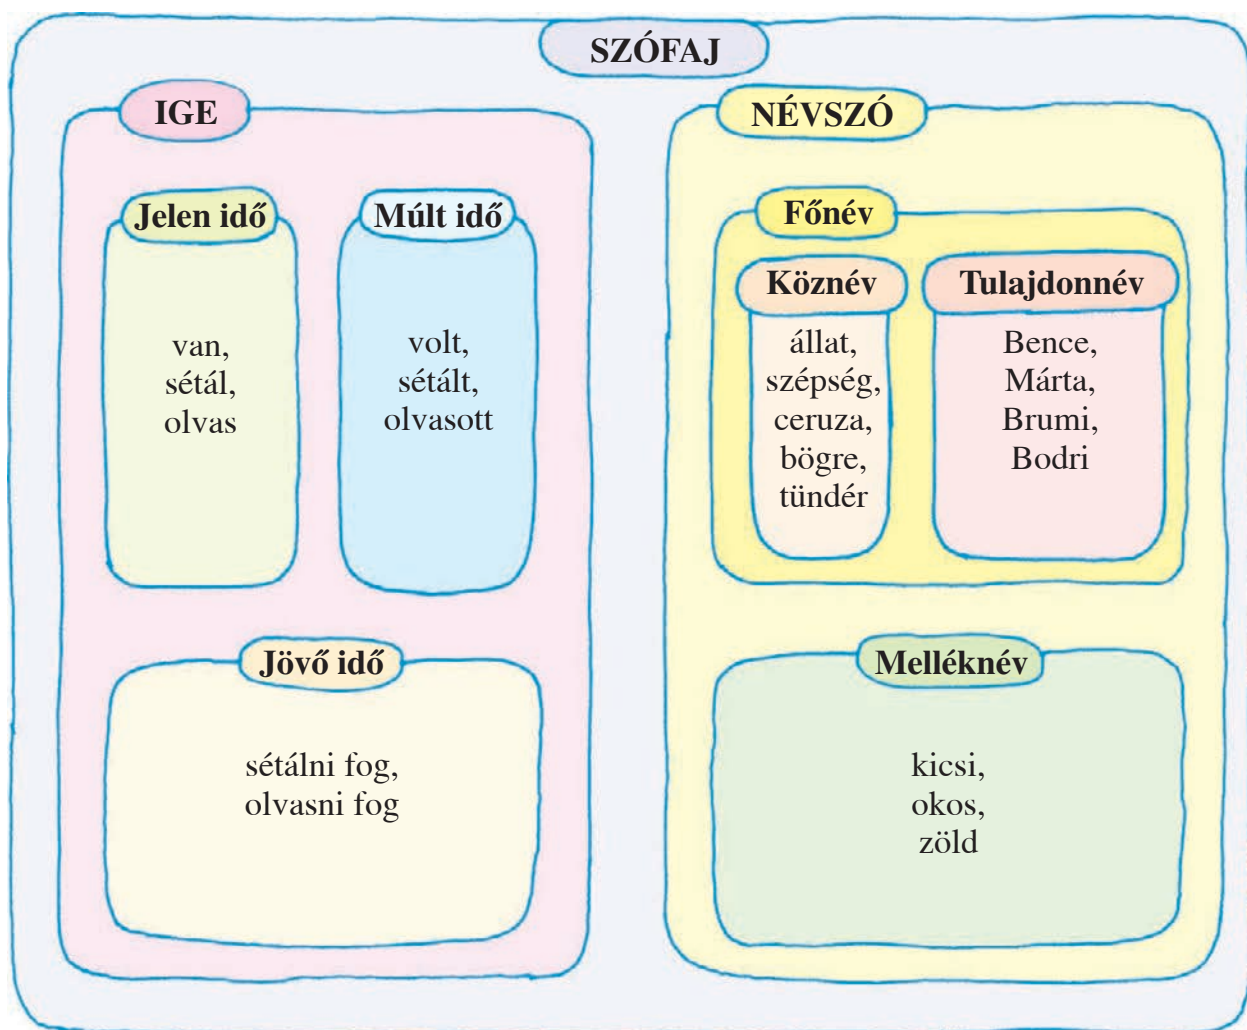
SZÓFAJ

IGE

Jelen idő

van,
sétál,
olvas

Múlt idő

volt,
sétált,
olvasott

Jövő idő

sétálni fog,
olvasni fog

NÉVSZÓ

Főnév

Köznév

állat,
szépség,
ceruza,
bögre,
tündér

Tulajdonnév

Bence,
Márta,
Brumi,
Bodri

Melléknév

kicsi,
okos,
zöld